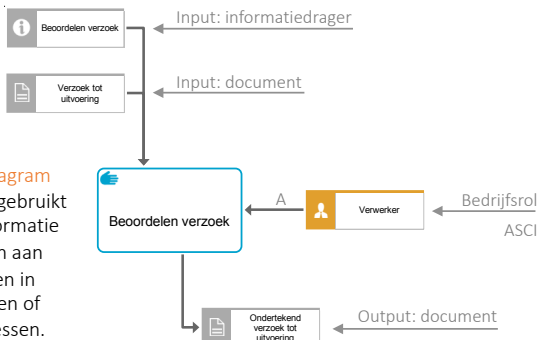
Beoordelen verzoek
Input: informatiedrager
Verzoek tot uitvoering
Input: document
agram
gebruikt
ormatie
n aan
en in
en of
essen.
Beoordelen verzoek
A
Verwerker
Bedrijfsrol
ASCI
Ondertekend verzoek tot uitvoering
Output: document